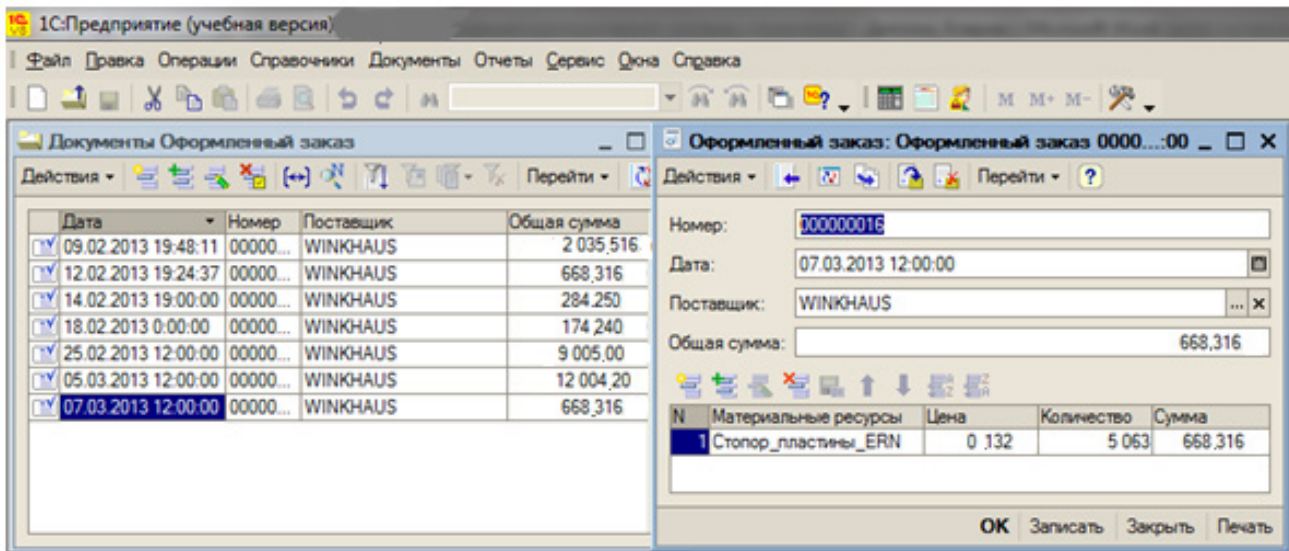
1С:Предприятие (учебная версия)

Файл Правка Операции Справочники Документы Отчеты Сервис Окна Справка

M M+ M-

Документы Оформленный заказ

Действия Перейти

| Дата | Номер | Поставщик | Общая сумма |
|---|---|---|---|
| 09.02.2013 19:48:11 | 00000... | WINKHAUS | 2 035,516 |
| 12.02.2013 19:24:37 | 00000... | WINKHAUS | 668,316 |
| 14.02.2013 19:00:00 | 00000... | WINKHAUS | 284,250 |
| 18.02.2013 0:00:00 | 00000... | WINKHAUS | 174,240 |
| 25.02.2013 12:00:00 | 00000... | WINKHAUS | 9 005,00 |
| 05.03.2013 12:00:00 | 00000... | WINKHAUS | 12 004,20 |
| 07.03.2013 12:00:00 | 00000... | WINKHAUS | 668,316 |

Оформленный заказ: Оформленный заказ 0000...:00

Действия Перейти ?

Номер: 000000016

Дата: 07.03.2013 12:00:00

Поставщик: WINKHAUS

Общая сумма: 668,316

| N | Материальные ресурсы | Цена | Количество | Сумма |
|---|---|---|---|---|
| 1 | Стопор_пластины_ERN | 0,132 | 5 063 | 668,316 |

OK Записать Закрыть Печать